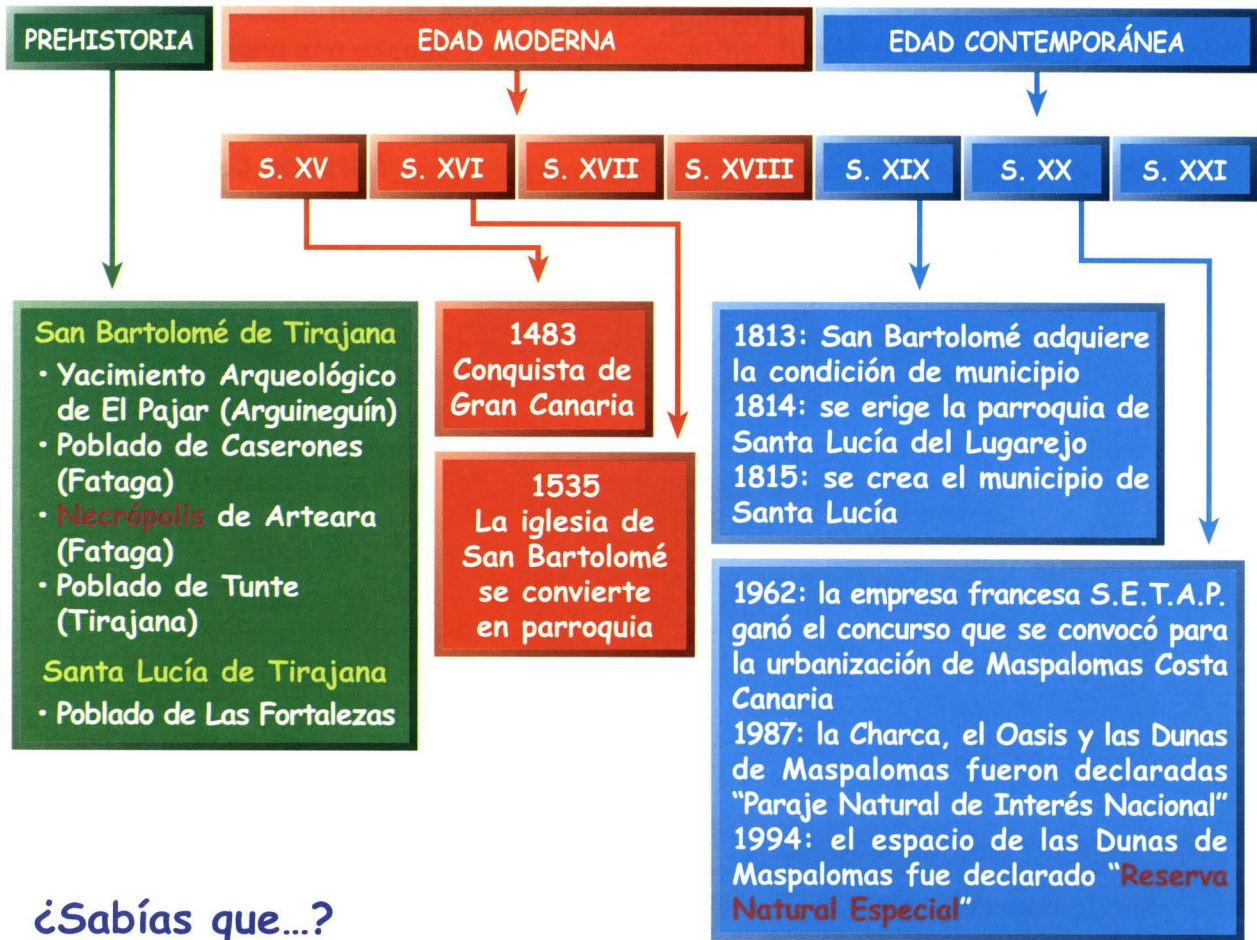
PREHISTORIA

EDAD MODERNA

EDAD CONTEMPORÁNEA

S. XV

S. XVI

S. XVII

S. XVIII

S. XIX

S. XX

S. XXI

San Bartolomé de Tirajana
• Yacimiento Arqueológico de El Pajar (Arguineguín)
• Poblado de Caserones (Fataga)
• Necrópolis de Arteara (Fataga)
• Poblado de Tunte (Tirajana)
Santa Lucía de Tirajana
• Poblado de Las Fortalezas

1483
Conquista de Gran Canaria

1535
La iglesia de San Bartolomé se convierte en parroquia

1813: San Bartolomé adquiere la condición de municipio
1814: se erige la parroquia de Santa Lucía del Lugarejo
1815: se crea el municipio de Santa Lucía

1962: la empresa francesa S.E.T.A.P. ganó el concurso que se convocó para la urbanización de Maspalomas Costa Canaria
1987: la Charca, el Oasis y las Dunas de Maspalomas fueron declaradas "Paraje Natural de Interés Nacional"
1994: el espacio de las Dunas de Maspalomas fue declarado "Reserva Natural Especial"

¿Sabías que...?